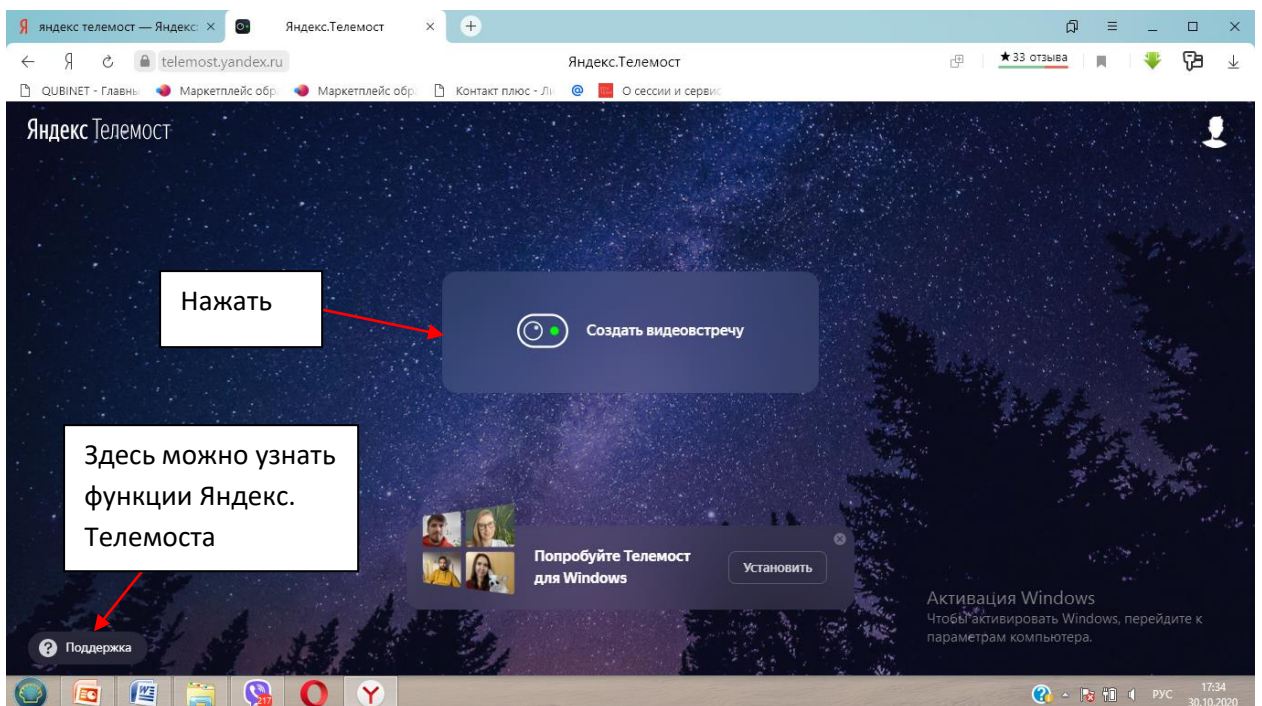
яндекс телемост — Яндекс ×
Яндекс.Телемост ×
telemost.yandex.ru
Яндекс.Телемост
★33 отзыва
QUBINET - Главны
Маркетплейс обр
Маркетплейс обр
Контакт плюс - Ли
О сессии и сервис

Яндекс Телемост

Нажать

Создать видеовстречу

Здесь можно узнать функции Яндекс. Телемоста

Попробуйте Телемост для Windows
Установить

Активация Windows
Чтобы активировать Windows, перейдите к параметрам компьютера.

Поддержка

РУС
17:34
30.10.2020